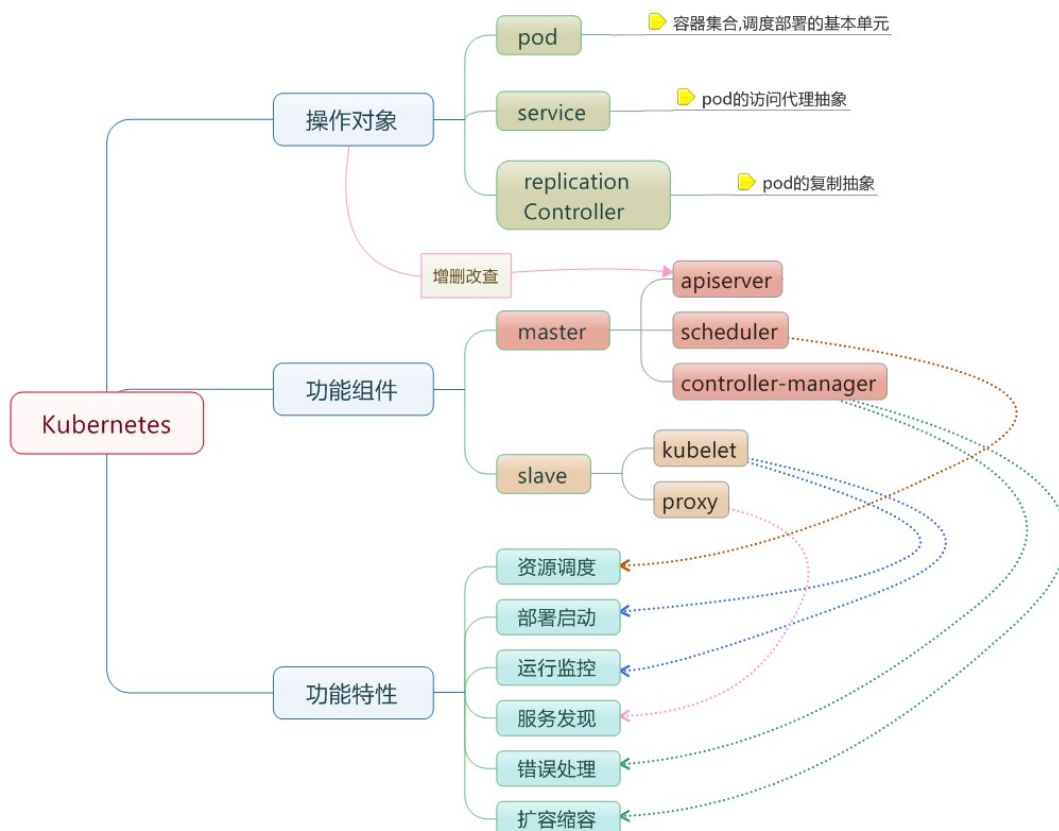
Kubernetes

操作对象

pod

容器集合,调度部署的基本单元

service

pod的访问代理抽象

replication Controller

pod的复制抽象

增删改查

功能组件

master

apiserver

scheduler

controller-manager

slave

kubelet

proxy

功能特性

资源调度

部署启动

运行监控

服务发现

错误处理

扩容缩容